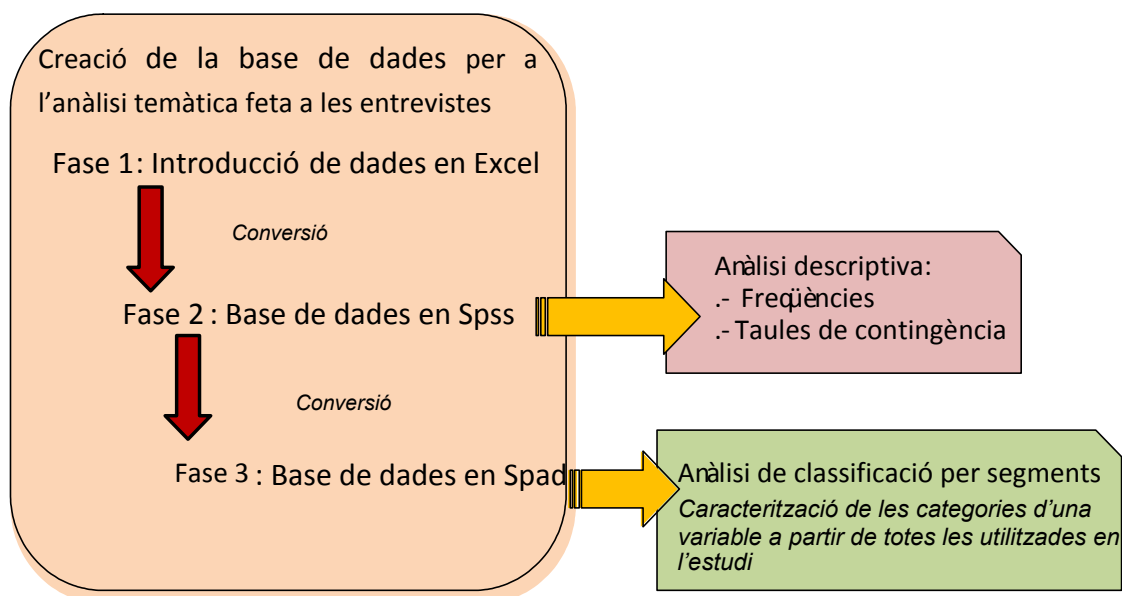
Creació de la base de dades per a l'anàlisi temàtica feta a les entrevistes

Fase 1: Introducció de dades en Excel

Conversió

Fase 2 : Base de dades en Spss

Anàlisi descriptiva:
.- Freqüències
.- Taules de contingència

Conversió

Fase 3 : Base de dades en Spad

Anàlisi de classificació per segments
Caracterització de les categories d'una variable a partir de totes les utilitzades en l'estudi